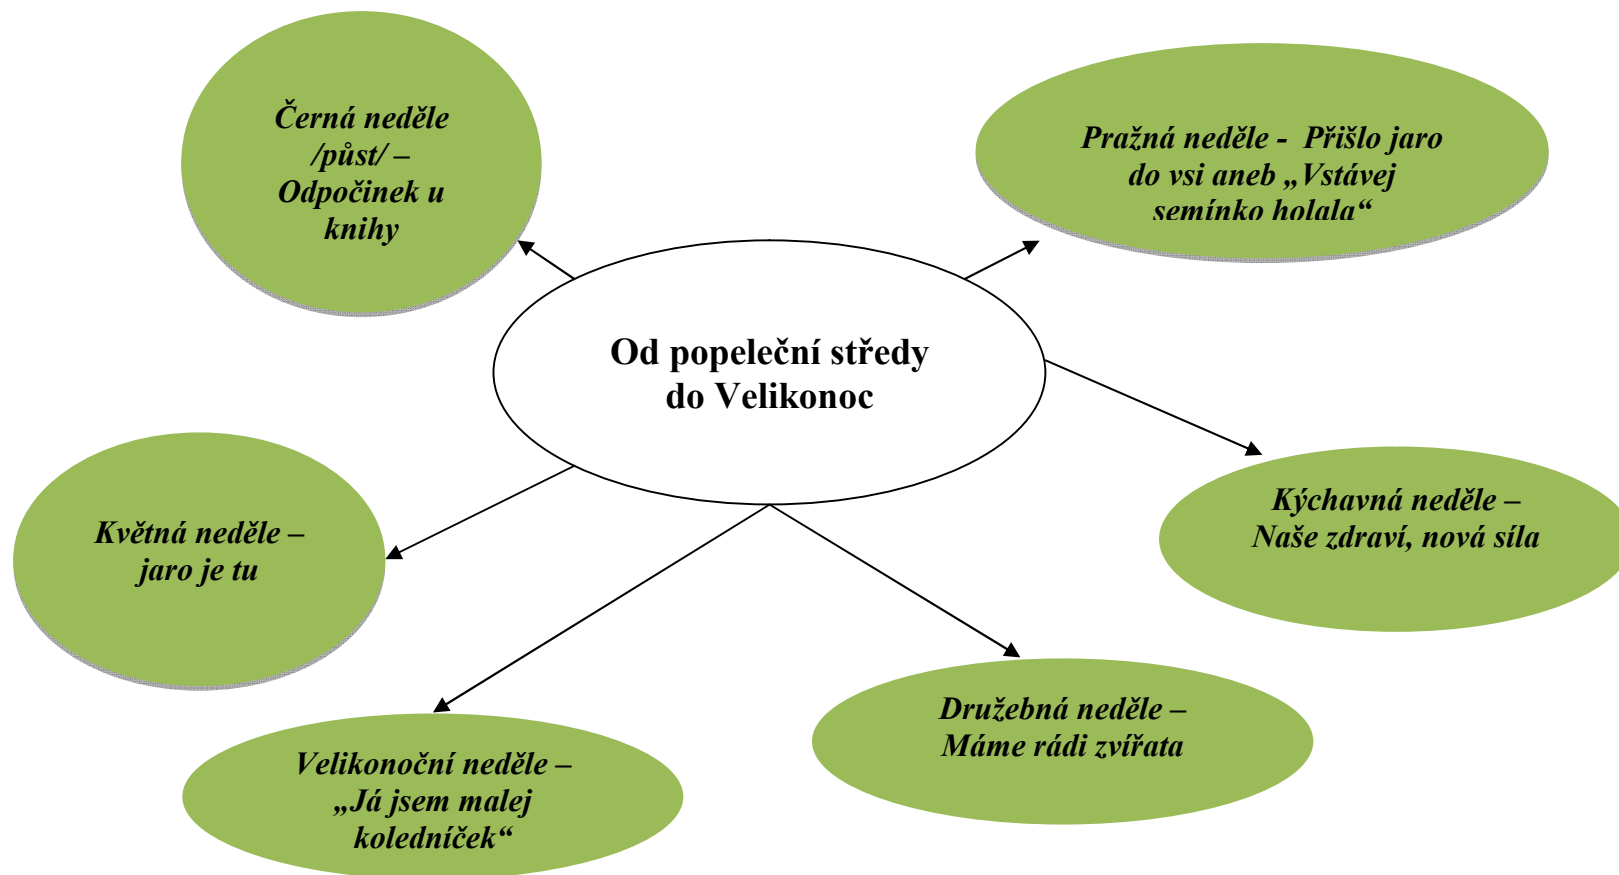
Černá neděle /půst/ – Odpočinek u knihy

Pražná neděle - Přišlo jaro do vsi aneb „Vstávej semínko holala“

Od popeleční středy do Velikonoc

Kýchavná neděle – Naše zdraví, nová síla

Květná neděle – jaro je tu

Družebná neděle – Máme rádi zvířata

Velikonoční neděle – „Já jsem malej koledníček“